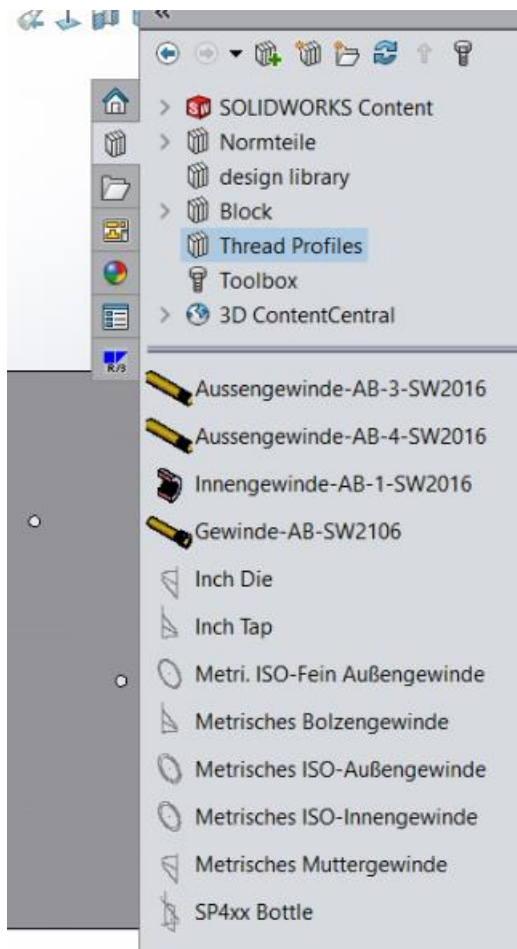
«

SOLIDWORKS Content
Normteile
design library
Block
Thread Profiles
Toolbox
3D ContentCentral

Aussengewinde-AB-3-SW2016
Aussengewinde-AB-4-SW2016
Innengewinde-AB-1-SW2016
Gewinde-AB-SW2106
Inch Die
Inch Tap
Metri. ISO-Fein Außengewinde
Metrisches Bolzengewinde
Metrisches ISO-Außengewinde
Metrisches ISO-Innengewinde
Metrisches Muttergewinde
SP4xx Bottle